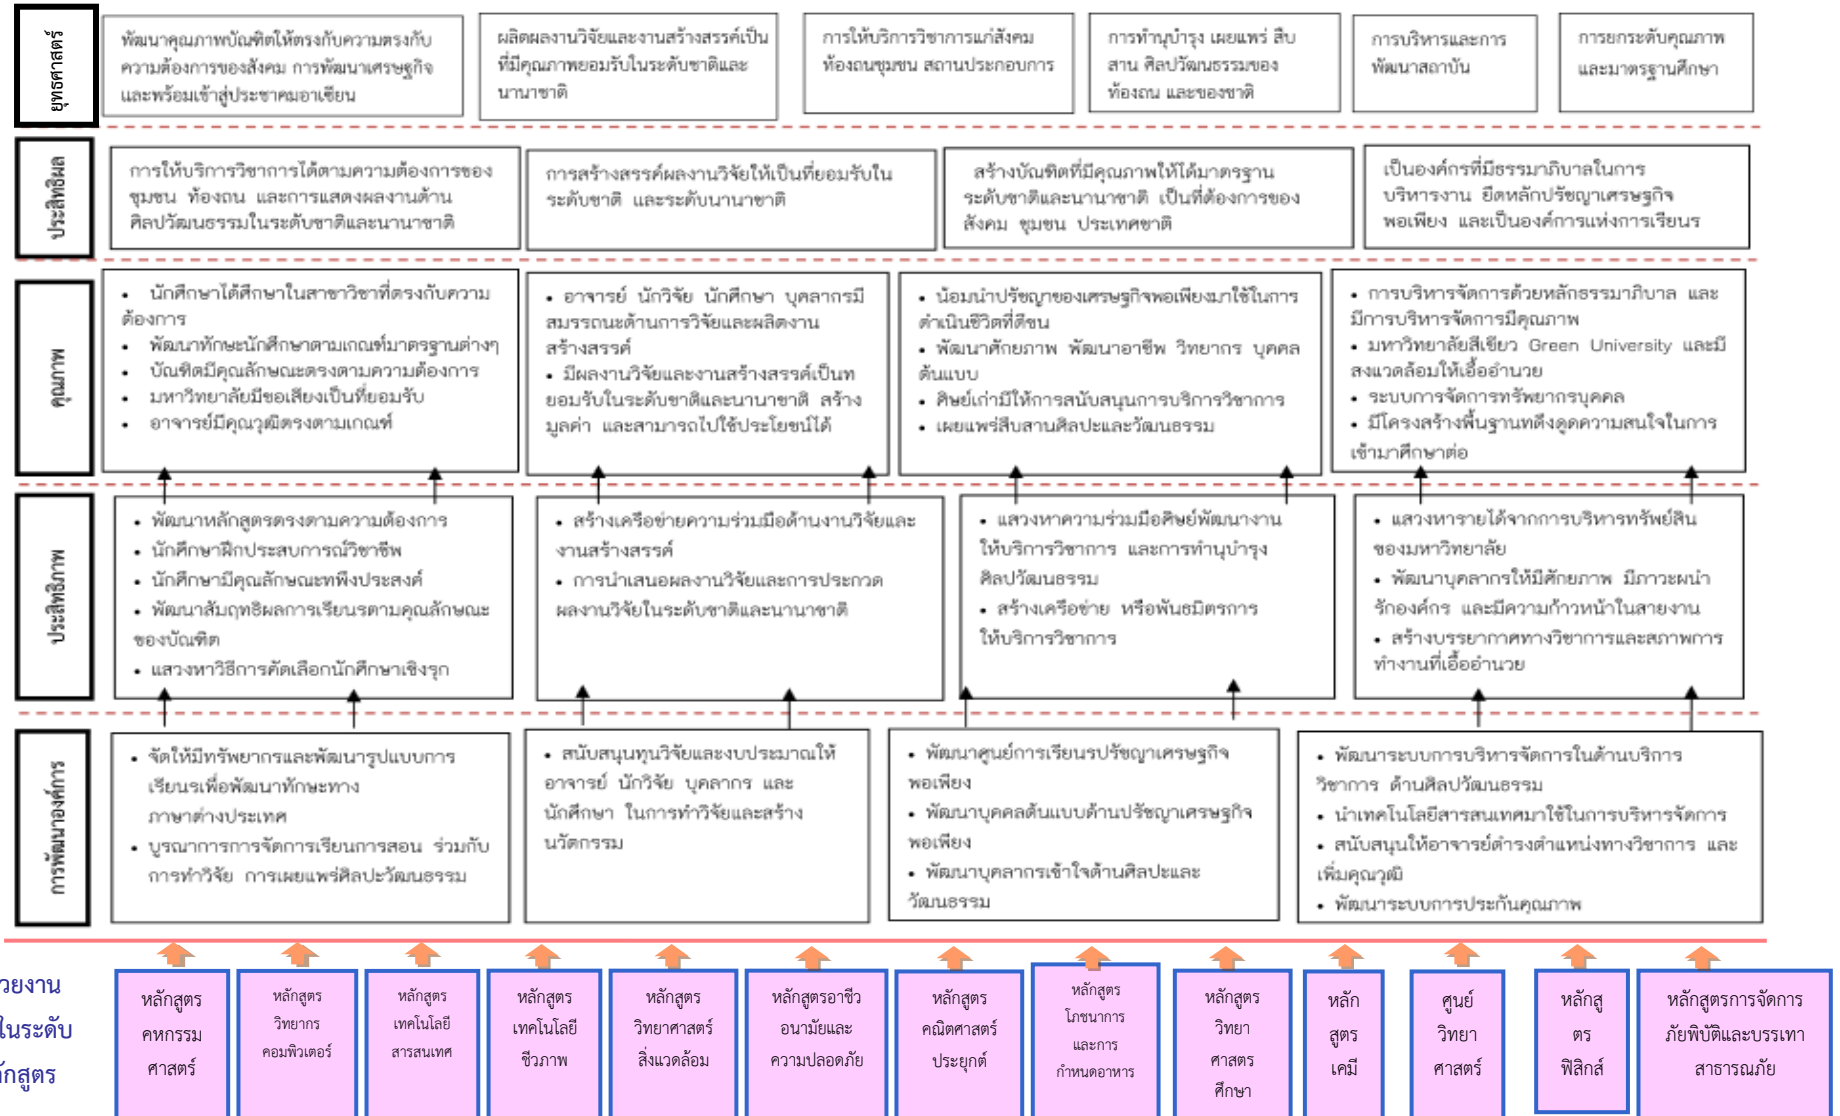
ยุทธศาสตร์

พัฒนาคุณภาพบัณฑิตให้ตรงกับความตรงกับความต้องการของสังคม การพัฒนาเศรษฐกิจและพร้อมเข้าสู่ประชาคมอาเซียน

ผลิตผลงานวิจัยและงานสร้างสรรค์เป็นที่มีคุณภาพยอมรับในระดับชาติและนานาชาติ

การให้บริการวิชาการแก่สังคม ท้องถนชุมชน สถานประกอบการ

การทำนุบำรุง เผยแพร่ สืบสาน ศิลปวัฒนธรรมของท้องถน และของชาติ

การบริหารและการพัฒนาสถาบัน

การยกระดับคุณภาพและมาตรฐานศึกษา

ประสิทธิผล

การให้บริการวิชาการได้ตามความต้องการของชุมชน ท้องถน และการแสดงผลงานด้านศิลปวัฒนธรรมในระดับชาติและนานาชาติ

การสร้างสรรค์ผลงานวิจัยให้เป็นที่ยอมรับในระดับชาติ และระดับนานาชาติ

สร้างบัณฑิตที่มีคุณภาพให้ได้มาตรฐานระดับชาติและนานาชาติ เป็นที่ต้องการของสังคม ชุมชน ประเทศชาติ

เป็นองค์กรที่มีธรรมาภิบาลในการบริหารงาน ยึดหลักปรัชญาเศรษฐกิจพอเพียง และเป็นองค์การแห่งการเรียนร

คุณภาพ

• นักศึกษาได้ศึกษาในสาขาวิชาที่ตรงกับความต้องการ
• พัฒนาทักษะนักศึกษาตามเกณฑ์มาตรฐานต่างๆ
• บัณฑิตมีคุณลักษณะตรงตามความต้องการ
• มหาวิทยาลัยมีชื่อเสียงเป็นที่ยอมรับ
• อาจารย์มีคุณวุฒิตรงตามเกณฑ์

• อาจารย์ นักวิจัย นักศึกษา บุคลากรมีสมรรถนะด้านการวิจัยและผลิตงานสร้างสรรค์
• มีผลงานวิจัยและงานสร้างสรรค์เป็นที่ยอมรับในระดับชาติและนานาชาติ สร้างมูลค่า และสามารถไปใช้ประโยชน์ได้

• น้อมนำปรัชญาของเศรษฐกิจพอเพียงมาใช้ในการดำเนินชีวิตที่ดีขน
• พัฒนาศักยภาพ พัฒนาอาชีพ วิทยากร บุคคลต้นแบบ
• ศิษย์เก่ามีให้การสนับสนุนการบริการวิชาการ
• เผยแพร่สืบสานศิลปะและวัฒนธรรม

• การบริหารจัดการด้วยหลักธรรมาภิบาล และมีการบริหารจัดการมีคุณภาพ
• มหาวิทยาลัยสีเขียว Green University และมีสิ่งแวดล้อมให้เอื้ออำนวย
• ระบบการจัดการทรัพยากรบุคคล
• มีโครงสร้างพื้นฐานทดึงดูดความสนใจในการเข้ามาศึกษาต่อ

ประสิทธิภาพ

• พัฒนาหลักสูตรตรงตามความต้องการ
• นักศึกษาฝึกประสบการณ์วิชาชีพ
• นักศึกษามีคุณลักษณะที่พึงประสงค์
• พัฒนาสัมฤทธิผลการเรียนรตามคุณลักษณะของบัณฑิต
• แสวงหาวิธีการคัดเลือกนักศึกษาเชิงรุก

• สร้างเครือข่ายความร่วมมือด้านงานวิจัยและงานสร้างสรรค์
• การนำเสนอผลงานวิจัยและการประกวดผลงานวิจัยในระดับชาติและนานาชาติ

• แสวงหาความร่วมมือศิษย์พัฒนางานให้บริการวิชาการ และการทำนุบำรุงศิลปวัฒนธรรม
• สร้างเครือข่าย หรือพันธมิตรการให้บริการวิชาการ

• แสวงหารายได้จากการบริหารทรัพย์สินของมหาวิทยาลัย
• พัฒนาบุคลากรให้มีศักยภาพ มีภาวะผนำรักองค์กร และมีความก้าวหน้าในสายงาน
• สร้างบรรยากาศทางวิชาการและสภาพการทำงานที่เอื้ออำนวย

การพัฒนาองค์การ

• จัดให้มีทรัพยากรและพัฒนารูปแบบการเรียนรเพื่อพัฒนาทักษะทางภาษาต่างประเทศ
• บูรณาการการจัดการเรียนการสอน ร่วมกับการทำวิจัย การเผยแพร่ศิลปะวัฒนธรรม

• สนับสนุนทุนวิจัยและงบประมาณให้อาจารย์ นักวิจัย บุคลากร และนักศึกษา ในการทำวิจัยและสร้างนวัตกรรม

• พัฒนาศูนย์การเรียนรปรัชญาเศรษฐกิจพอเพียง
• พัฒนาบุคคลต้นแบบด้านปรัชญาเศรษฐกิจพอเพียง
• พัฒนาบุคลากรเข้าใจด้านศิลปะและวัฒนธรรม

• พัฒนาระบบการบริหารจัดการในด้านบริการวิชาการ ด้านศิลปวัฒนธรรม
• นำเทคโนโลยีสารสนเทศมาใช้ในการบริหารจัดการ
• สนับสนุนให้อาจารย์ตำรงตำแหน่งทางวิชาการ และเพิ่มคุณวุฒิ
• พัฒนาระบบการประกันคุณภาพ

วยงาน
ในระดับ
ักสูตร

หลักสูตรคหกรรมศาสตร์

หลักสูตรวิทยาการคอมพิวเตอร์

หลักสูตรเทคโนโลยีสารสนเทศ

หลักสูตรเทคโนโลยีชีวภาพ

หลักสูตรวิทยาศาสตร์สิ่งแวดล้อม

หลักสูตรอาชีวอนามัยและความปลอดภัย

หลักสูตรคณิตศาสตร์ประยุกต์

หลักสูตรโภชนาการและการกำหนดอาหาร

หลักสูตรวิทยาศาสตรศึกษา

หลักสูตรเคมี

ศูนย์วิทยาศาสตร์

หลักสูตรฟิสิกส์

หลักสูตรการจัดการภัยพิบัติและบรรเทาสาธารณภัย